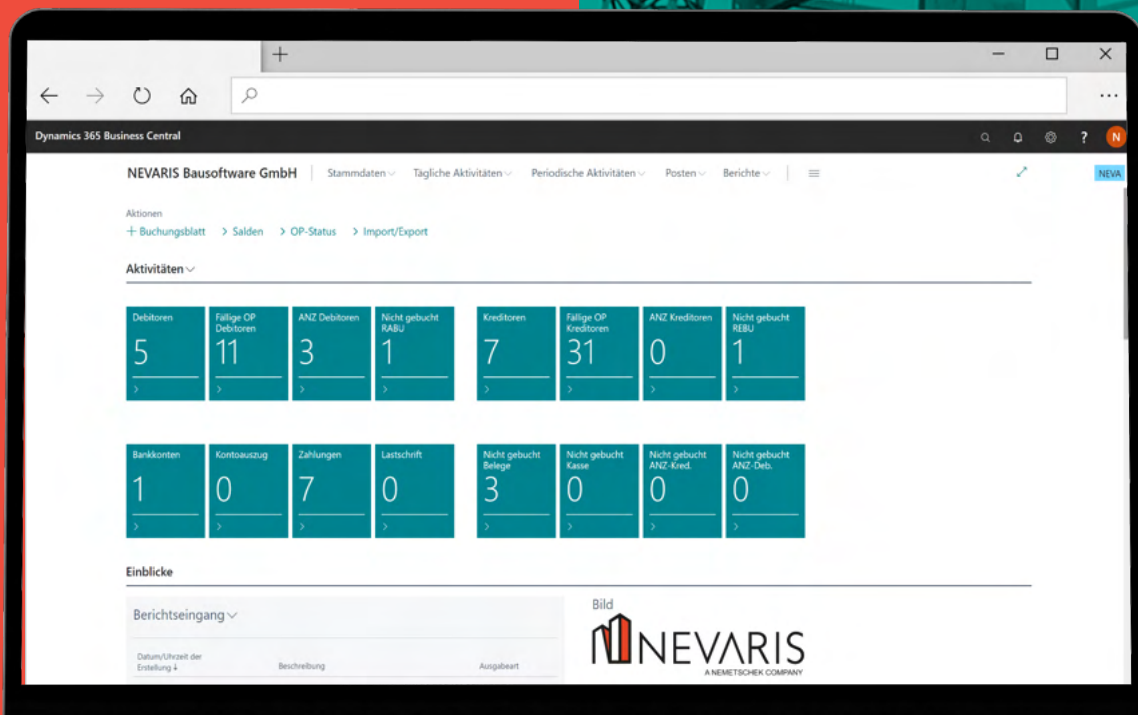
Dynamics 365 Business Central

N

NEVARIS Bausoftware GmbH | Stammdaten Tägliche Aktivitäten Periodische Aktivitäten Posten Berichte

NEVA

Aktionen
+ Buchungsblatt > Salden > OP-Status > Import/Export

Aktivitäten

| Debitoren 5 | Fällige OP Debitoren 11 | ANZ Debitoren 3 | Nicht gebucht RABU 1 |
|---|---|---|---|

| Kreditoren 7 | Fällige OP Kreditoren 31 | ANZ Kreditoren 0 | Nicht gebucht REBU 1 |
|---|---|---|---|

| Bankkonten 1 | Kontoauszug 0 | Zahlungen 7 | Lastschrift 0 |
|---|---|---|---|

| Nicht gebucht Belege 3 | Nicht gebucht Kasse 0 | Nicht gebucht ANZ-Kred. 0 | Nicht gebucht ANZ-Deb. 0 |
|---|---|---|---|

Einblicke

Berichtseingang

| Datum/Uhrzeit der Erstellung | Beschreibung | Ausgabeart |
|---|---|---|

Bild

NEVARIS
A NEMETSCHEK COMPANY